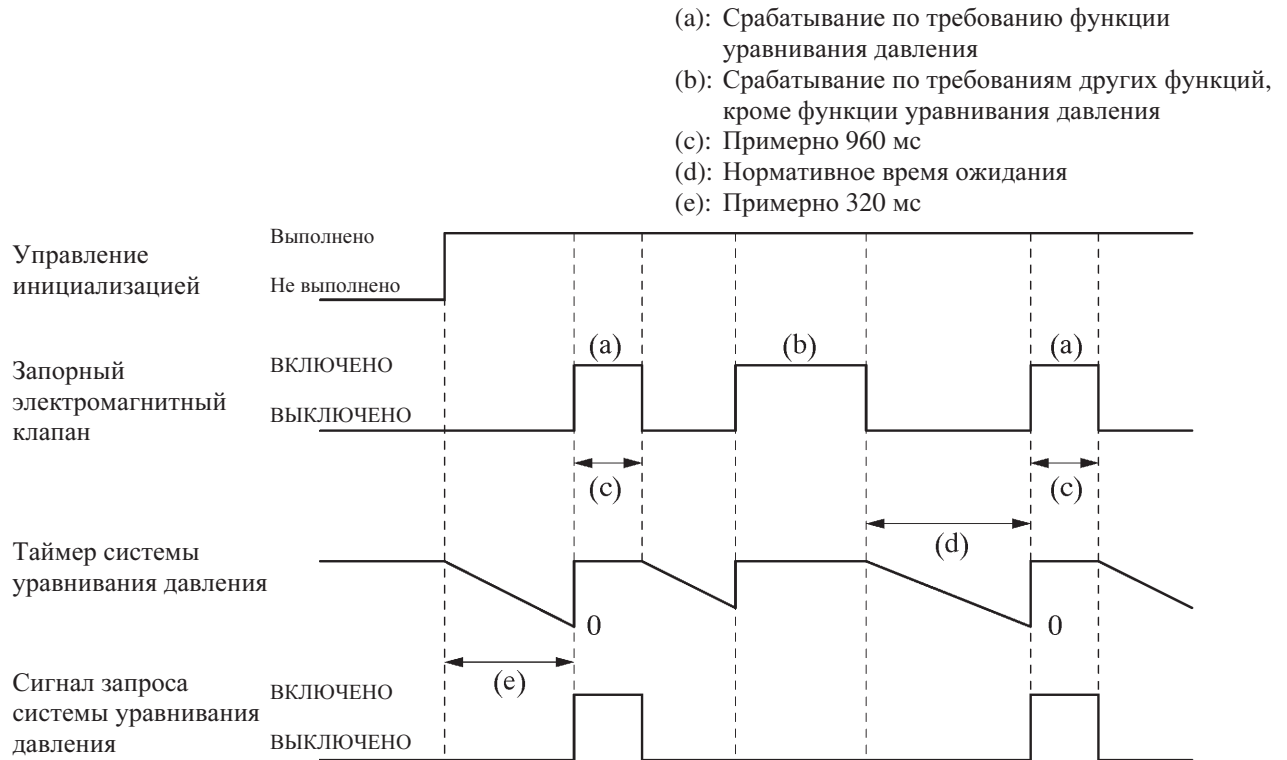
(a): Срабатывание по требованию функции уравнивания давления
(b): Срабатывание по требованиям других функций, кроме функции уравнивания давления
(c): Примерно 960 мс
(d): Нормативное время ожидания
(e): Примерно 320 мс

Управление инициализацией
Выполнено
Не выполнено

Запорный электромагнитный клапан
ВКЛЮЧЕНО
ВЫКЛЮЧЕНО
(a)
(b)
(a)
(c)
(c)

Таймер системы уравнивания давления
(d)
0
0

Сигнал запроса системы уравнивания давления
(e)
ВКЛЮЧЕНО
ВЫКЛЮЧЕНО